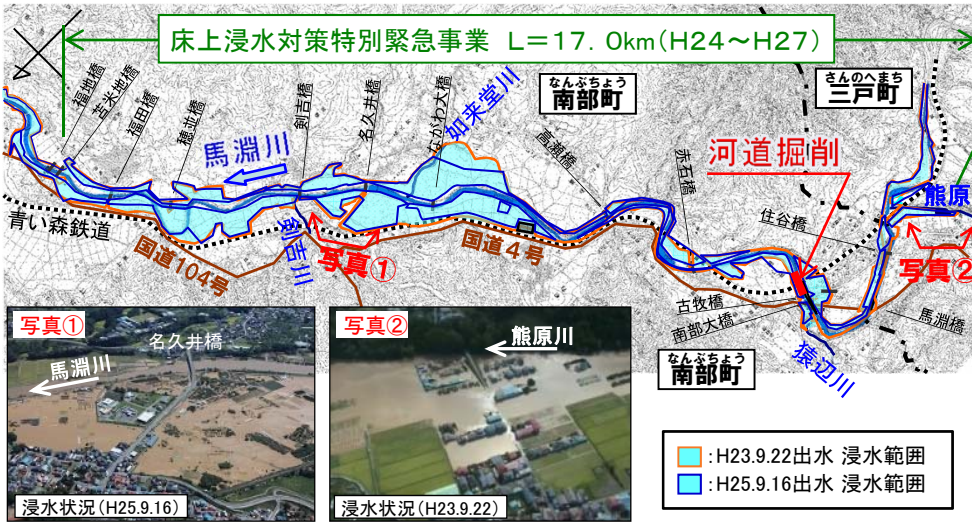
床上浸水対策特別緊急事業　L＝17．0km（H24～H27）

福地橋
苫米地橋
福田橋
穂並橋
剣吉橋
名久井橋
ながわ大橋
加来堂川
馬淵川
なんぶちょう
南部町
さんのへまち
三戸町
高瀬橋
赤石橋
河道掘削
熊原川
住谷橋
青い森鉄道
国道104号
剣吉川
写真①
国道４号
写真②
古牧橋
南部大橋
馬淵橋
なんぶちょう
南部町
猿辺川

写真①
名久井橋
馬淵川
浸水状況（H25.9.16）

写真②
熊原川
浸水状況（H23.9.22）

：H23.9.22出水 浸水範囲
：H25.9.16出水 浸水範囲